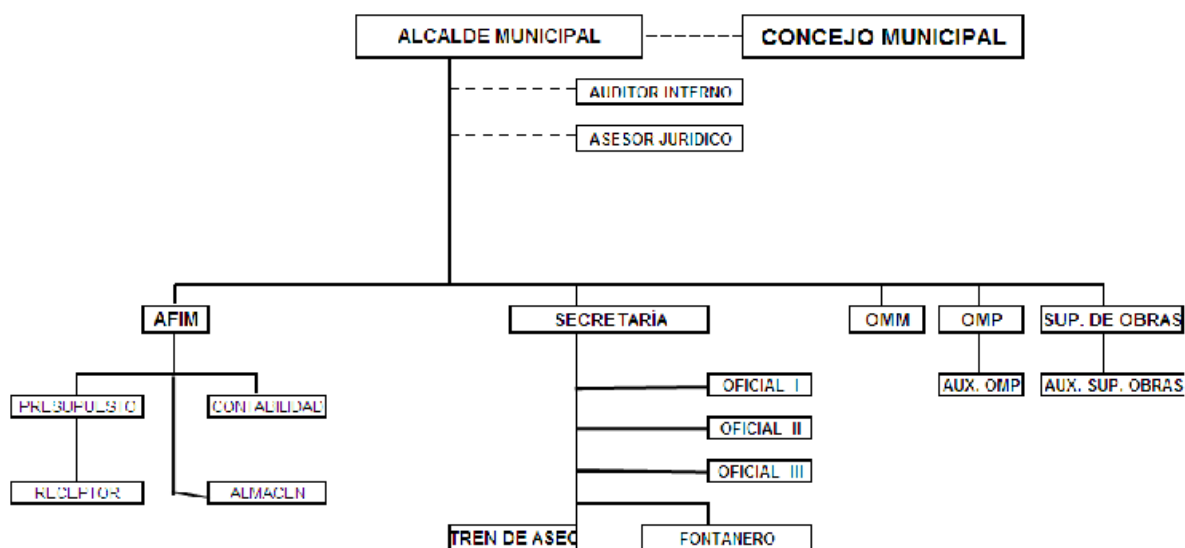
ALCALDE MUNICIPAL
CONCEJO MUNICIPAL
AUDITOR INTERNO
ASESOR JURIDICO
AFIM
SECRETARÍA
OMM
OMP
SUP. DE OBRAS
PRESUPUESTO
CONTABILIDAD
RECEPTOR
ALMACEN
OFICIAL I
OFICIAL II
OFICIAL III
AUX. OMP
AUX. SUP. OBRAS
TREN DE ASEO
FONTANERO